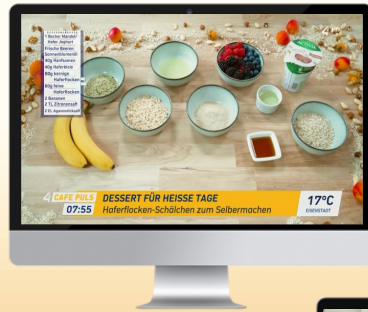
1 Becher Mandel- oder Joghurt
frische Beeren
Sonnenblumenöl
40g Hanfsamen
40g Haferkleie
80g kernige Haferflocken
80g feine Haferflocken
2 Bananen
2 TL Zitronensaft
2 EL Agavendicksaft

CAFE PULS
07:55
DESSERT FÜR HEISSE TAGE
Haferflocken-Schälchen zum Selbermachen
17°C
EISENSTADT